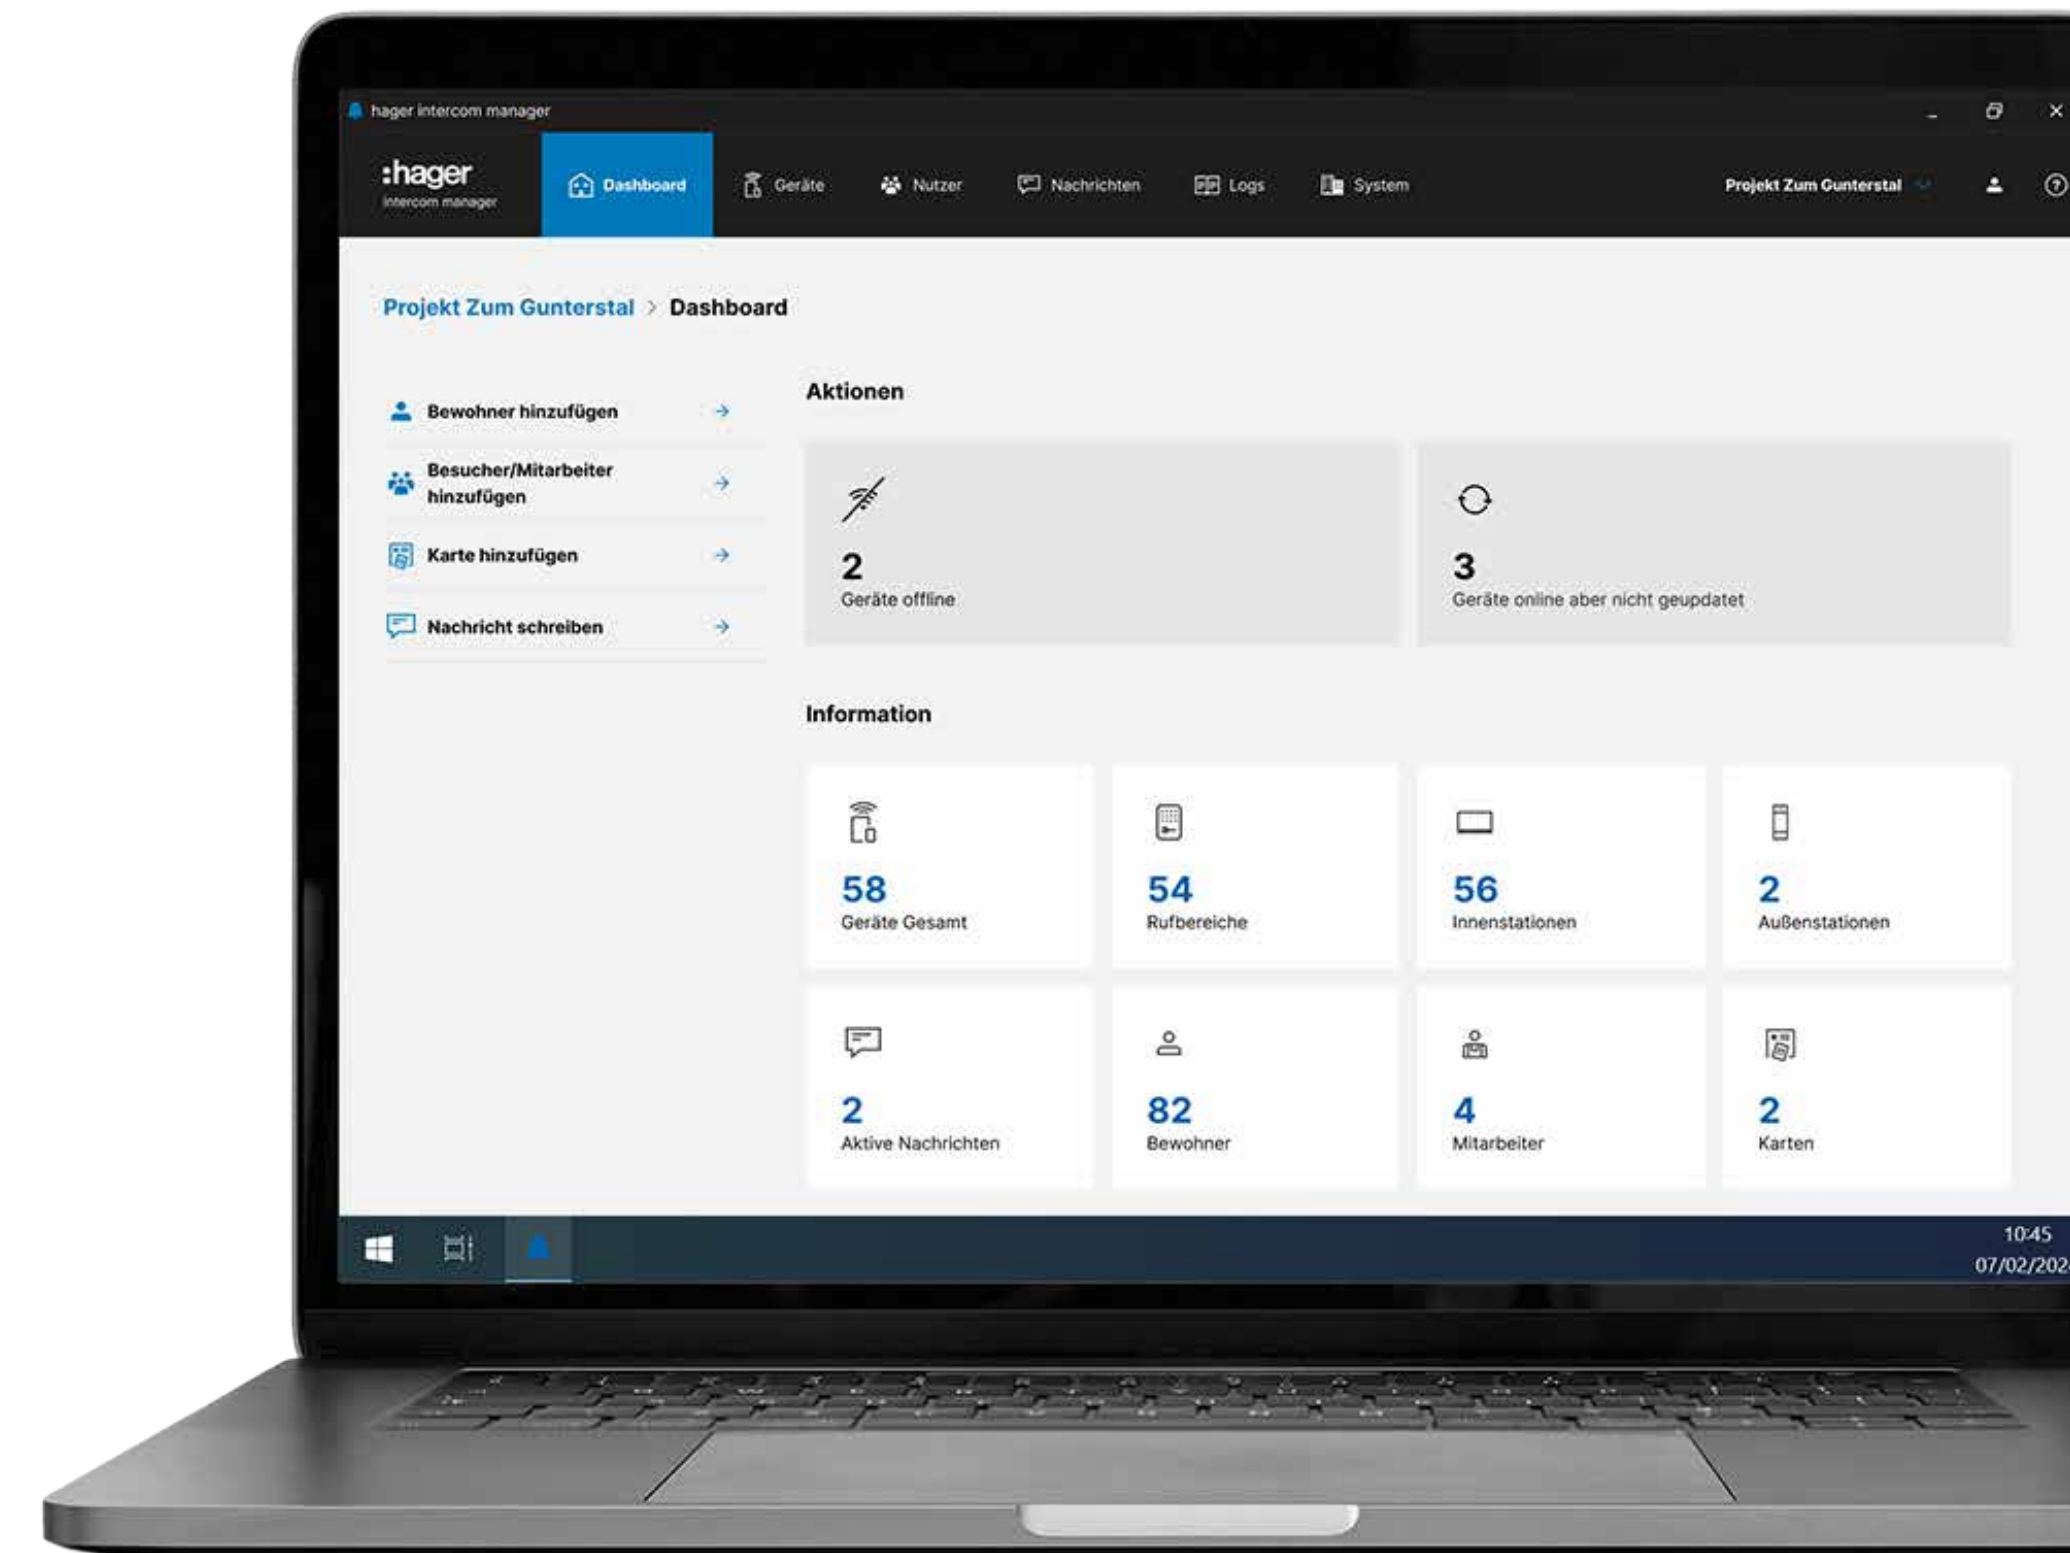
hager intercom manager

:hager
intercom manager

Dashboard Geräte Nutzer Nachrichten Logs System

Projekt Zum Gunterstal

Projekt Zum Gunterstal > Dashboard

Bewohner hinzufügen

Besucher/Mitarbeiter hinzufügen

Karte hinzufügen

Nachricht schreiben

Aktionen

2
Geräte offline

3
Geräte online aber nicht geupdatet

Information

58
Geräte Gesamt

54
Rufbereiche

56
Innenstationen

2
Außenstationen

2
Aktive Nachrichten

82
Bewohner

4
Mitarbeiter

2
Karten

10:45
07/02/202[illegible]